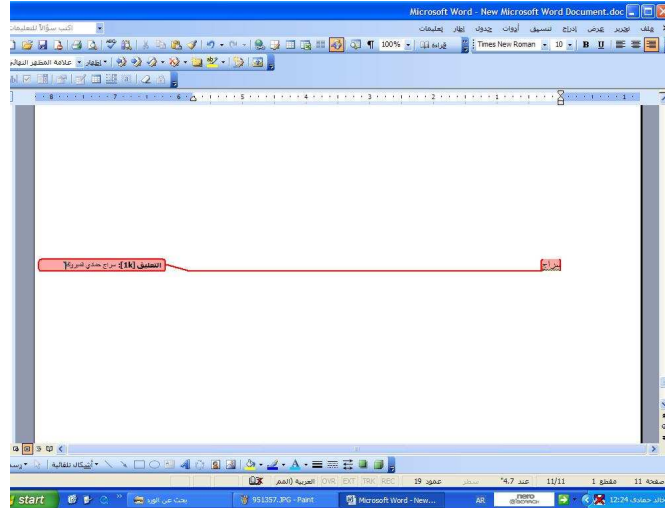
Microsoft Word - New Microsoft Word Document.doc

اكتب سؤالاً للتعليمات

ملف تحرير عرض إدراج تنسيق أدوات جدول إطار إطار تعليمات

100% قراءة Times New Roman 10 B U

علامة المظهر النهائي إظهار

8 7 6 5 4 3 2 1 1

التعليق [1k]: سراج حمدي سروج

سراج

أشكال تلقائية

صفحة 11 مقطع 1 11/11 عند 4.7" سطر عمود 19 REC TRK EXT OVR العربية (المم

start بحث عن الورد 951357.JPG - Paint Microsoft Word - New... AR nero 12:24 جاند حمادي